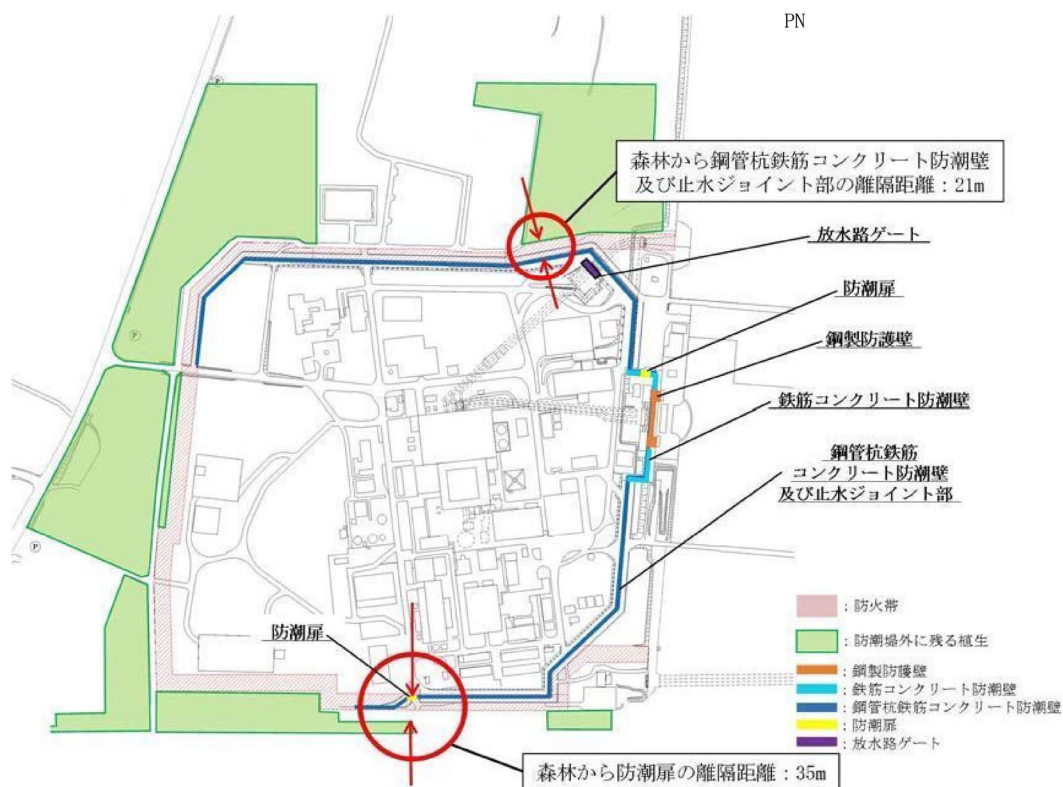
PN

森林から鋼管杭鉄筋コンクリート防潮壁及び止水ジョイント部の離隔距離：21m

放水路ゲート

防潮扉

鋼製防護壁

鉄筋コンクリート防潮壁

鋼管杭鉄筋コンクリート防潮壁及び止水ジョイント部

防潮扉

：防火帯
：防潮堤外に残る植生
：鋼製防護壁
：鉄筋コンクリート防潮壁
：鋼管杭鉄筋コンクリート防潮壁
：防潮扉
：放水路ゲート

森林から防潮扉の離隔距離：35m